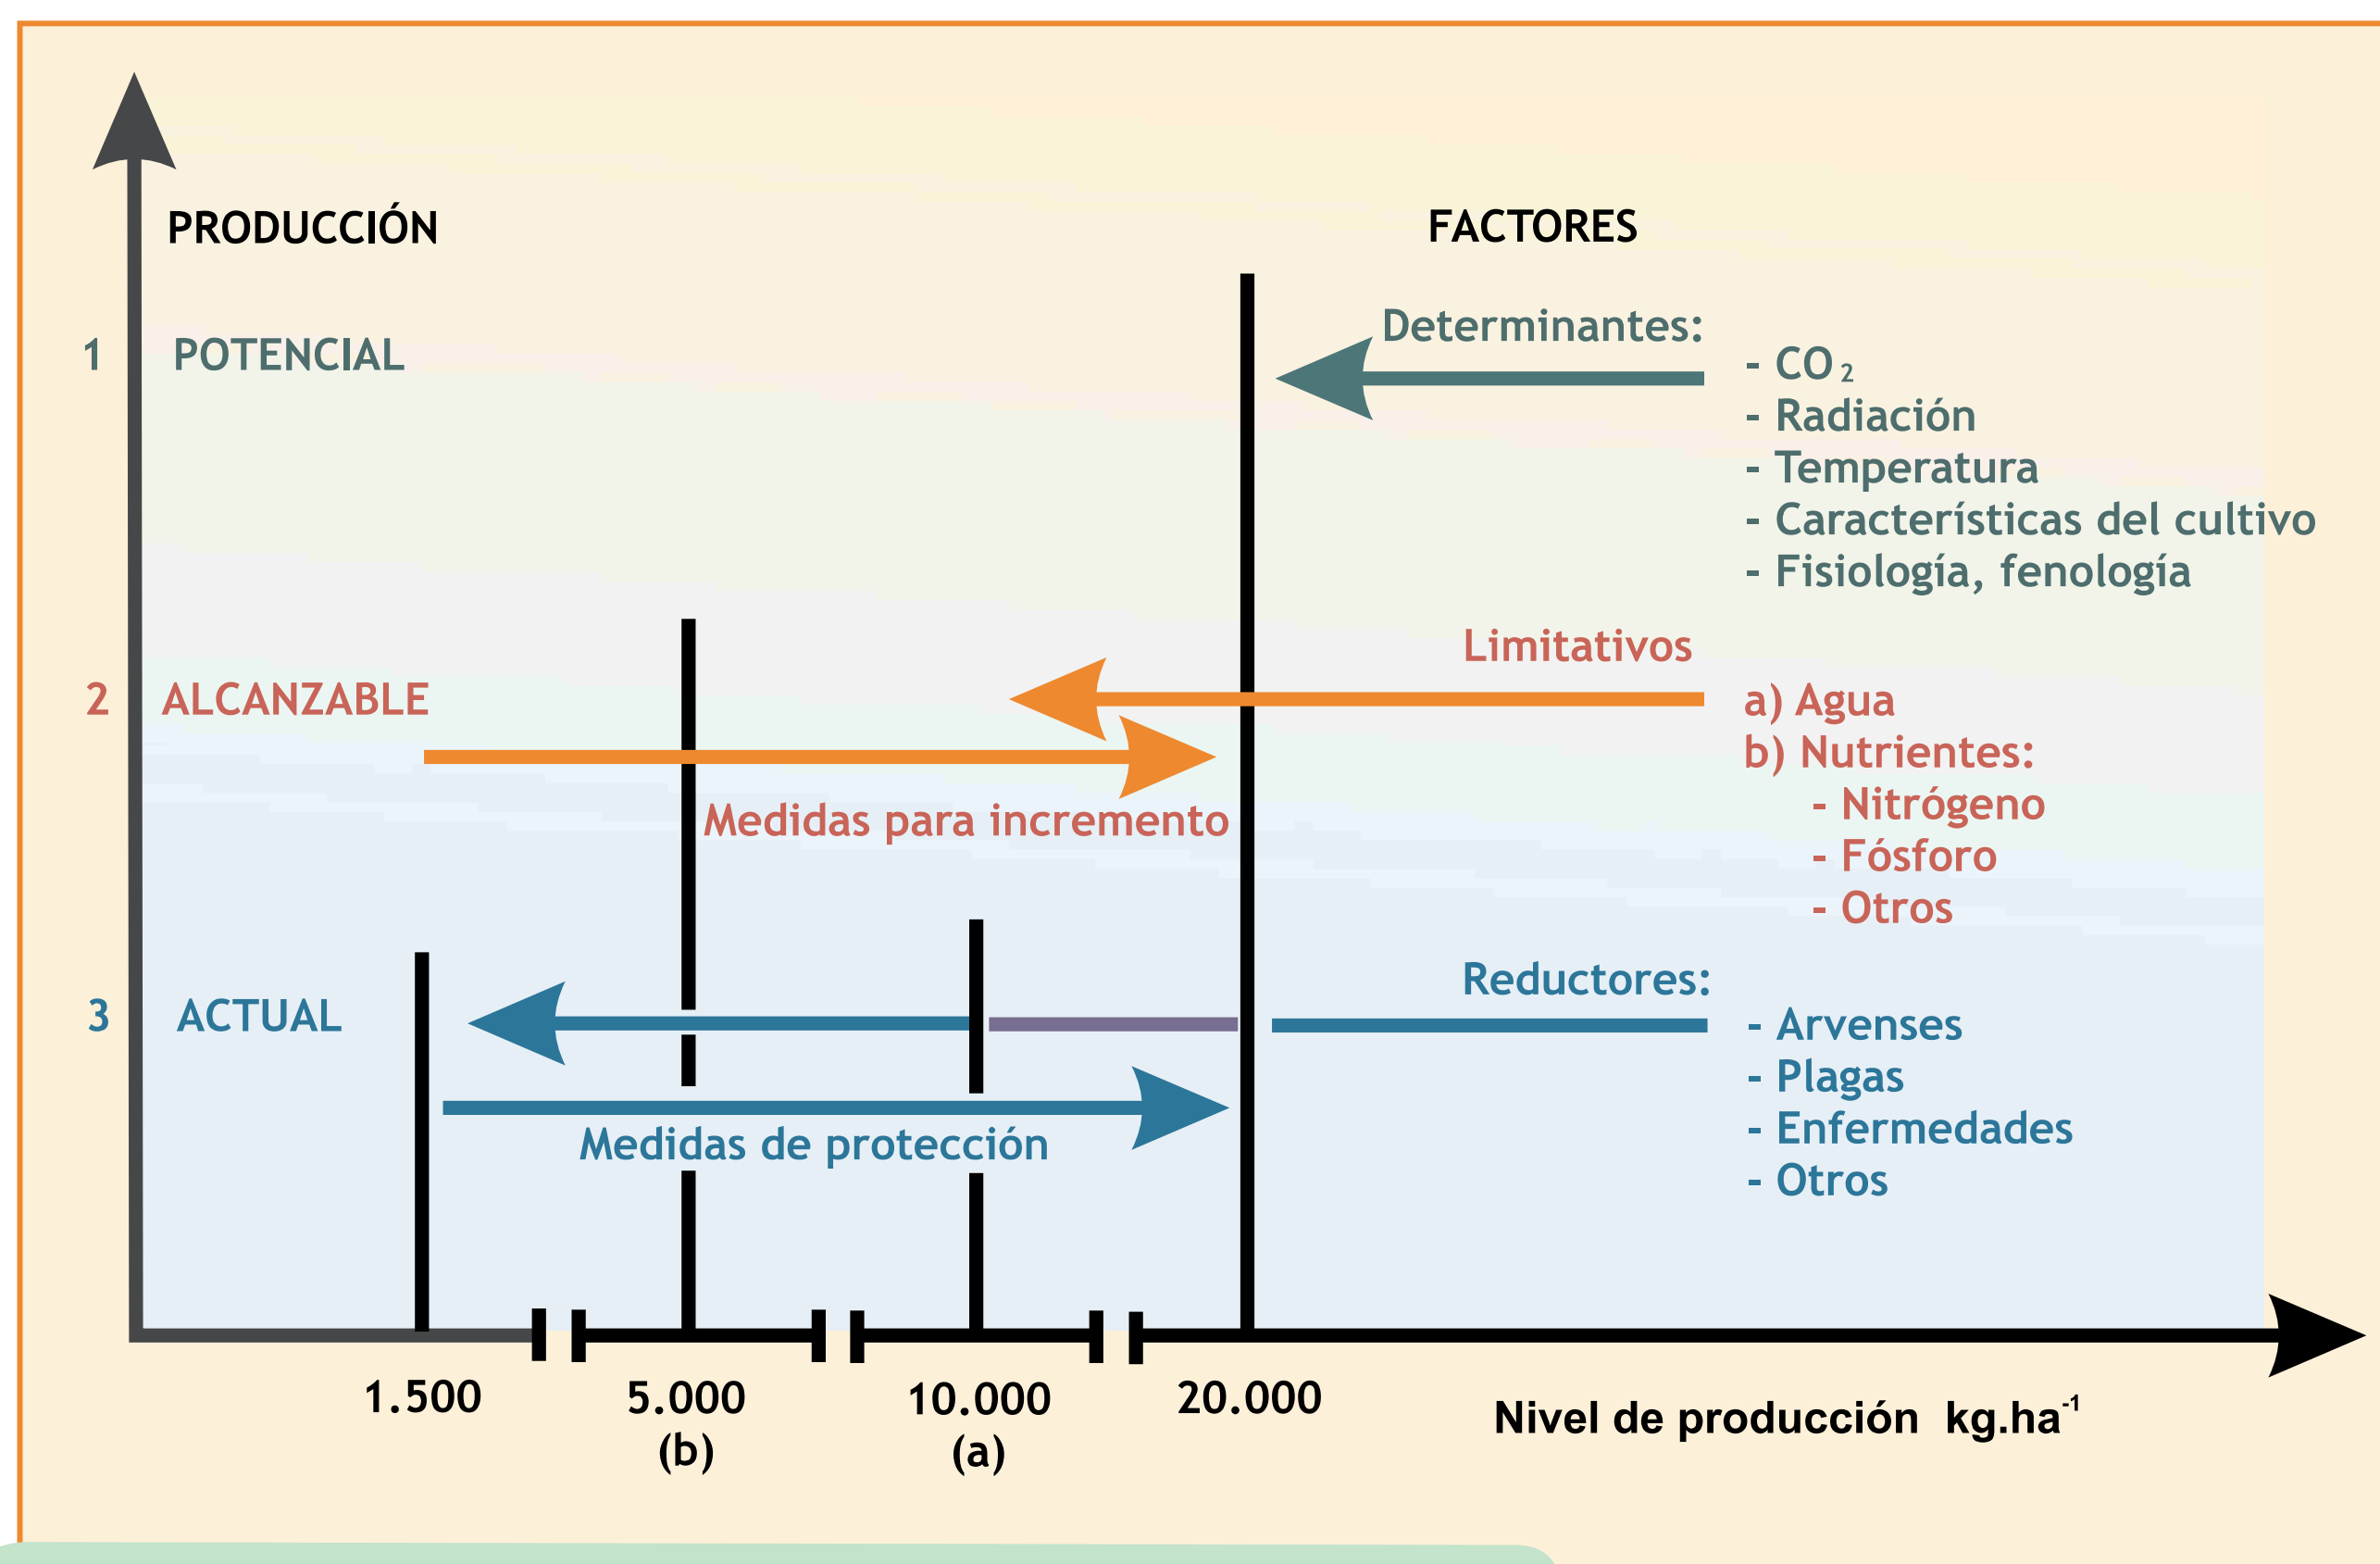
PRODUCCIÓN

FACTORES

1 POTENCIAL

Determinantes:
- $CO_2$
- Radiación
- Temperatura
- Características del cultivo
- Fisiología, fenología

Limitativos

2 ALCANZABLE

a) Agua
b) Nutrientes:
- Nitrógeno
- Fósforo
- Otros

Medidas para incremento

Reductores:

3 ACTUAL

- Arvenses
- Plagas
- Enfermedades
- Otros

Medidas de protección

1.500
5.000 (b)
10.000 (a)
20.000

Nivel de producción kg.ha$^{-1}$